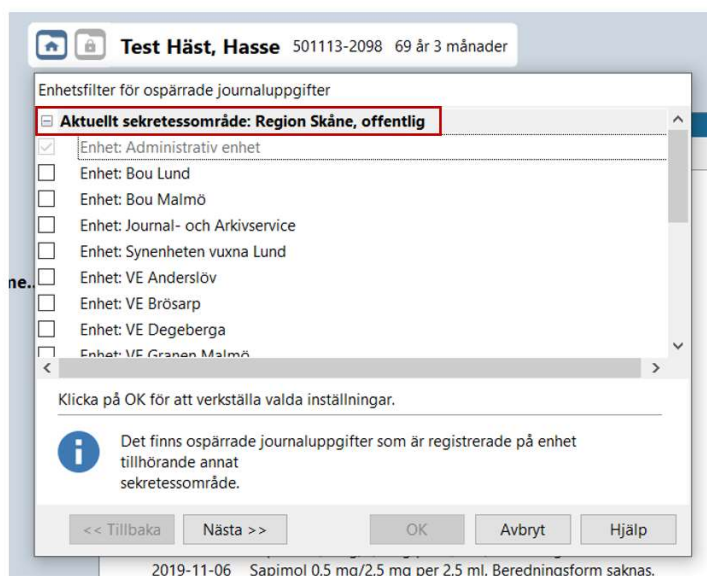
Test Häst, Hasse 501113-2098 69 år 3 månader

Enhetsfilter för ospärrade journaluppgifter

Aktuellt sekretessområde: Region Skåne, offentlig

Enhet: Administrativ enhet
Enhet: Bou Lund
Enhet: Bou Malmö
Enhet: Journal- och Arkivservice
Enhet: Synenheten vuxna Lund
Enhet: VE Anderslöv
Enhet: VE Brösarp
Enhet: VE Degeberga
Enhet: VE Granen Malmö

ne..

Klicka på OK för att verkställa valda inställningar.

Det finns ospärrade journaluppgifter som är registrerade på enhet tillhörande annat sekretessområde.

<< Tillbaka Nästa >> OK Avbryt Hjälp

2019-11-06 Sapimol 0,5 mg/2,5 mg per 2,5 ml. Beredningsform saknas.